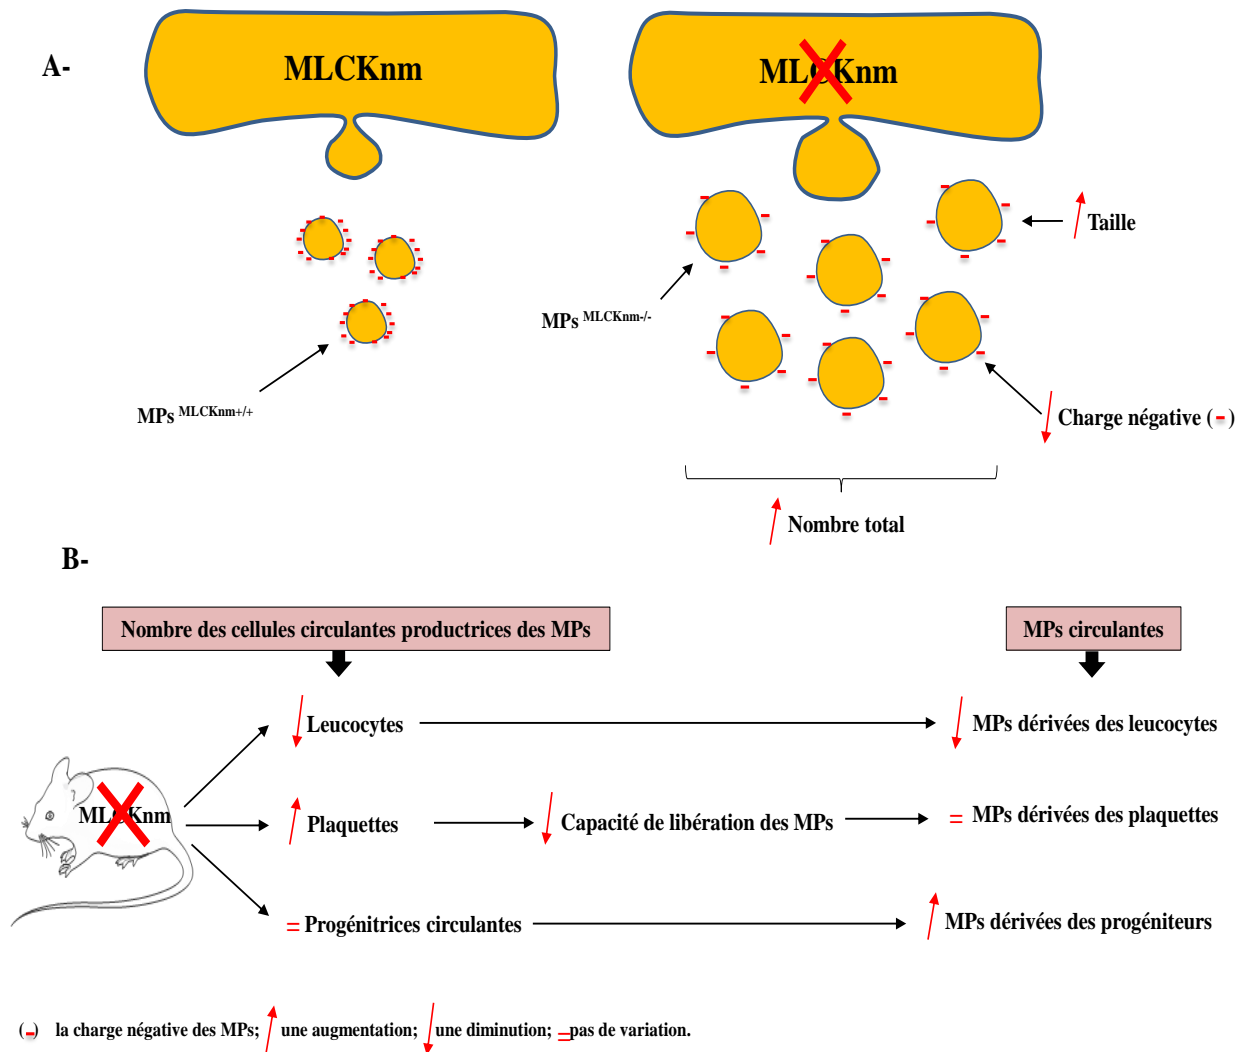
A-

MLCKnm

MLCKnm

MPs $^{MLCKnm+/+}$

MPs $^{MLCKnm-/-}$

Taille

Charge négative ( - )

Nombre total

B-

Nombre des cellules circulantes productrices des MPs

MPs circulantes

MLCKnm

Leucocytes

MPs dérivées des leucocytes

Plaquettes

Capacité de libération des MPs

= MPs dérivées des plaquettes

= Progénitrices circulantes

MPs dérivées des progéniteurs

(-) la charge négative des MPs; une augmentation; une diminution; = pas de variation.